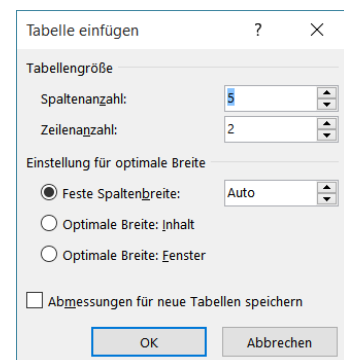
Tabelle einfügen ? ×

Tabellengröße

Spaltenanzahl: 5

Zeilenanzahl: 2

Einstellung für optimale Breite

Feste Spaltenbreite: Auto

Optimale Breite: Inhalt

Optimale Breite: Fenster

Abmessungen für neue Tabellen speichern

OK Abbrechen